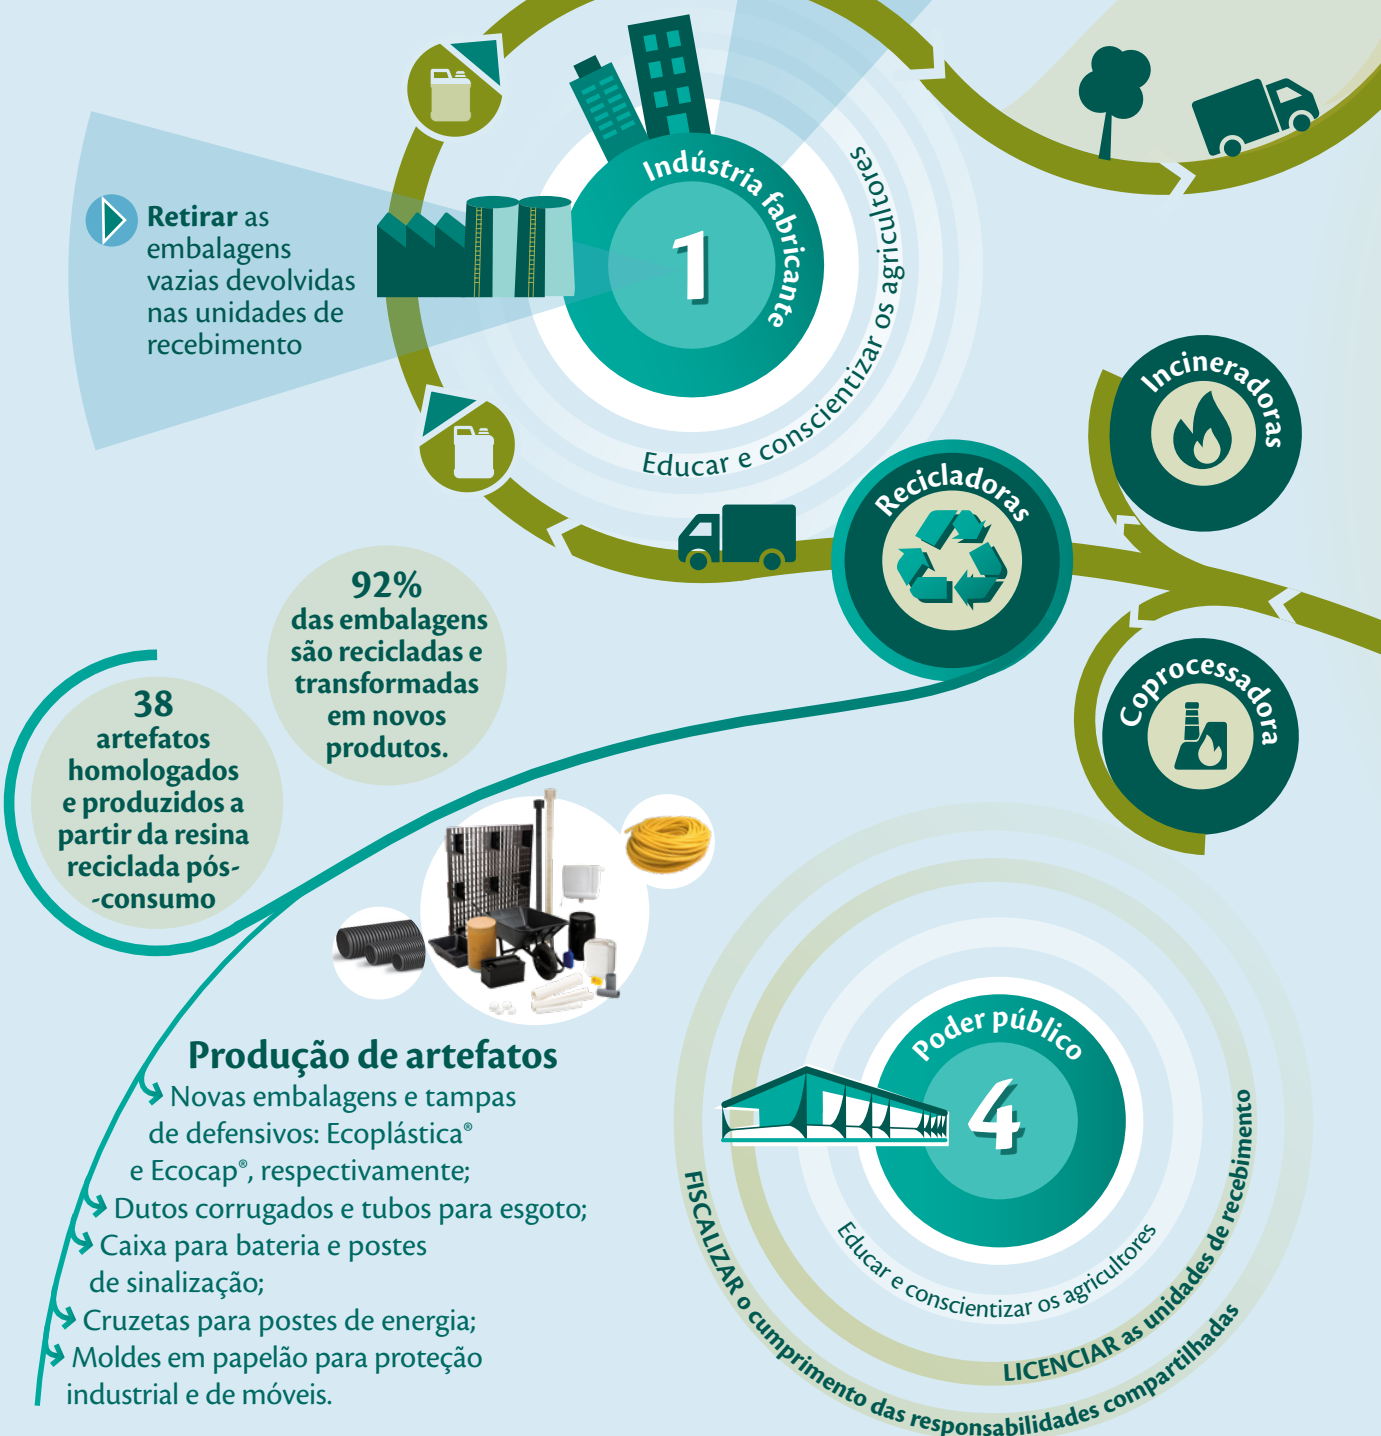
Indústria fabricante
1
Educar e conscientizar os agricultores

Retirar as embalagens vazias devolvidas nas unidades de recebimento

Incineradoras

Recicladoras

Coprocessadora

92%
das embalagens são recicladas e transformadas em novos produtos.

38
artefatos homologados e produzidos a partir da resina reciclada pós-consumo

Produção de artefatos
Novas embalagens e tampas de defensivos: Ecoplástica® e Ecocap®, respectivamente;
Dutos corrugados e tubos para esgoto;
Caixa para bateria e postes de sinalização;
Cruzetas para postes de energia;
Moldes em papelão para proteção industrial e de móveis.

Poder público
4
Educar e conscientizar os agricultores
LICENCIAR as unidades de recebimento
FISCALIZAR o cumprimento das responsabilidades compartilhadas